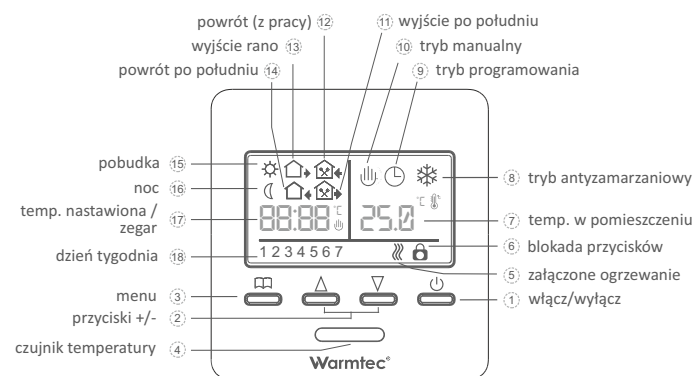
powrót (z pracy) ⑫
⑪ wyjście po południu
wyjście rano ⑬
⑩ tryb manualny
powrót po południu ⑭
⑨ tryb programowania

pobudka ⑮
noc ⑯
temp. nastawiona / zegar ⑰
dzień tygodnia ⑱
menu ③
przyciski +/- ②
czujnik temperatury ④

⑧ tryb antyzamarzaniowy
⑦ temp. w pomieszczeniu
⑥ blokada przycisków
⑤ załączone ogrzewanie
① włącz/wyłącz

88:88 °C
25.0 °C
1 2 3 4 5 6 7

Warmtec®